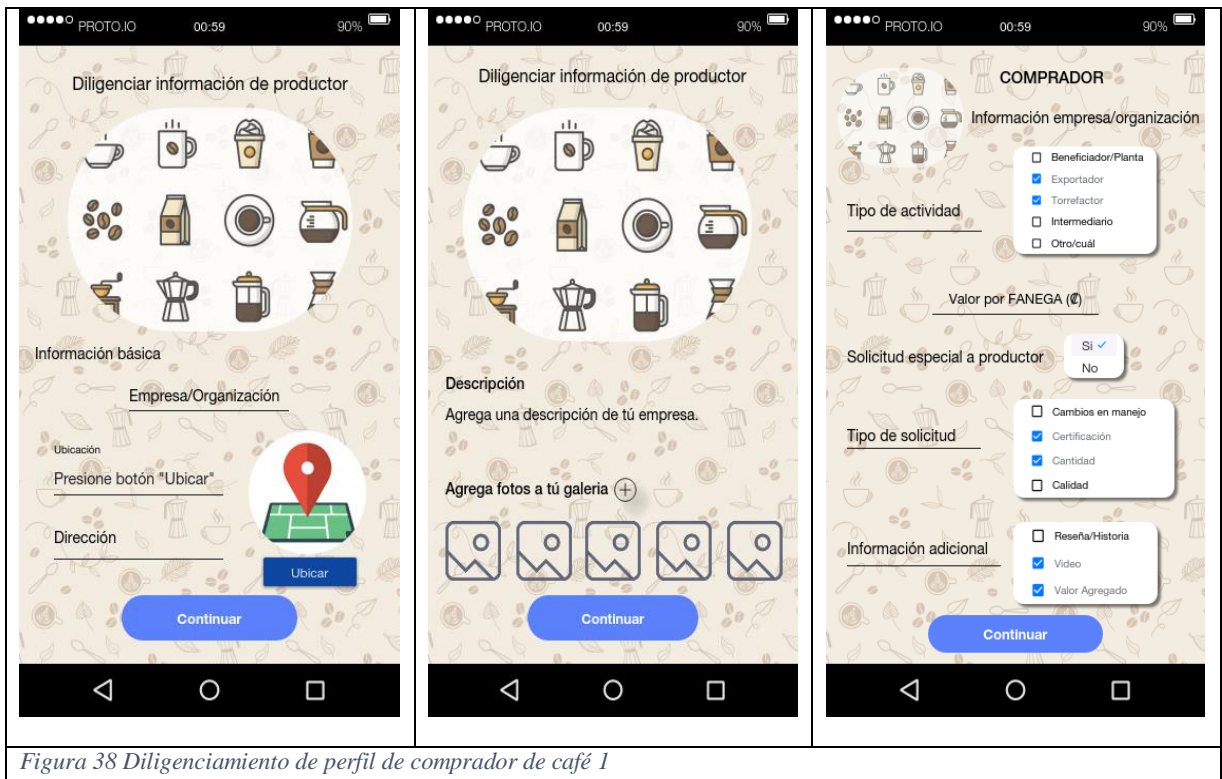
●●●●○ PROTO.IO 00:59 90%

Diligenciar información de productor

Información básica

Empresa/Organización

Ubicación

Presione botón "Ubicar"

Dirección

Ubicar

Continuar

●●●●○ PROTO.IO 00:59 90%

Diligenciar información de productor

Descripción

Agrega una descripción de tú empresa.

Agrega fotos a tú galeria

Continuar

●●●●○ PROTO.IO 00:59 90%

COMPRADOR

Información empresa/organización

Beneficiador/Planta
Exportador
Torrefactor
Intermediario
Otro/cuál

Tipo de actividad

Valor por FANEGA (₡)

Solicitud especial a productor

Si ✓
No

Cambios en manejo
Certificación
Cantidad
Calidad

Tipo de solicitud

Reseña/Historia
Video
Valor Agregado

Información adicional

Continuar

*Figura 38 Diligenciamiento de perfil de comprador de café 1*